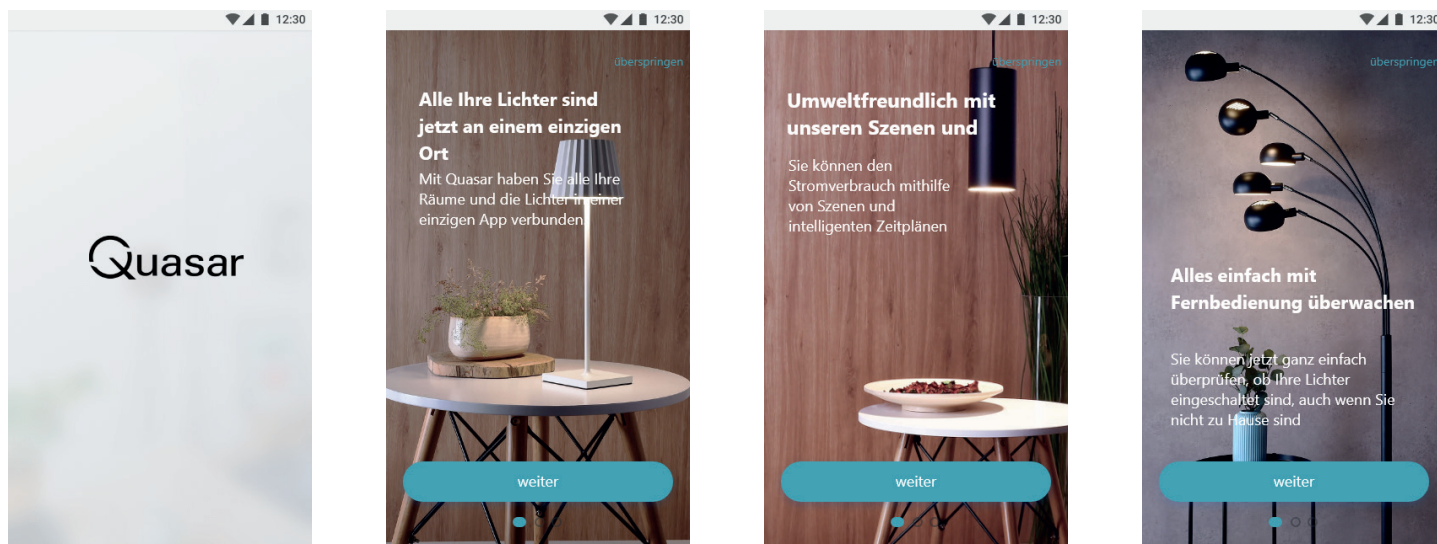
12:30

Quasar

12:30

überspringen

Alle Ihre Lichter sind jetzt an einem einzigen Ort

Mit Quasar haben Sie alle Ihre Räume und die Lichter in einer einzigen App verbunden

weiter

12:30

überspringen

Umweltfreundlich mit unseren Szenen und

Sie können den Stromverbrauch mithilfe von Szenen und intelligenten Zeitplänen

weiter

12:30

überspringen

Alles einfach mit Fernbedienung überwachen

Sie können jetzt ganz einfach überprüfen, ob Ihre Lichter eingeschaltet sind, auch wenn Sie nicht zu Hause sind

weiter